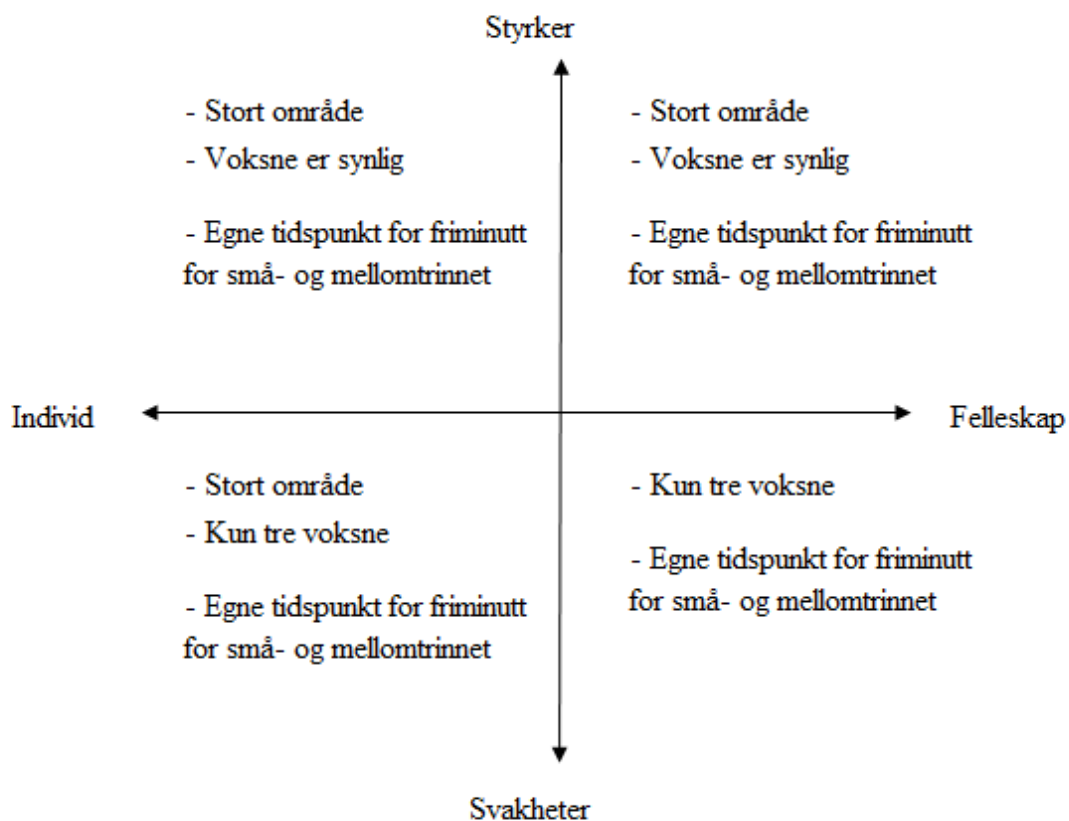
Styrker

- Stort område
- Voksne er synlig
- Egne tidspunkt for friminutt for små- og mellomtrinnet

- Stort område
- Voksne er synlig
- Egne tidspunkt for friminutt for små- og mellomtrinnet

Individ

Felleskap

- Stort område
- Kun tre voksne
- Egne tidspunkt for friminutt for små- og mellomtrinnet

- Kun tre voksne
- Egne tidspunkt for friminutt for små- og mellomtrinnet

Svakheter